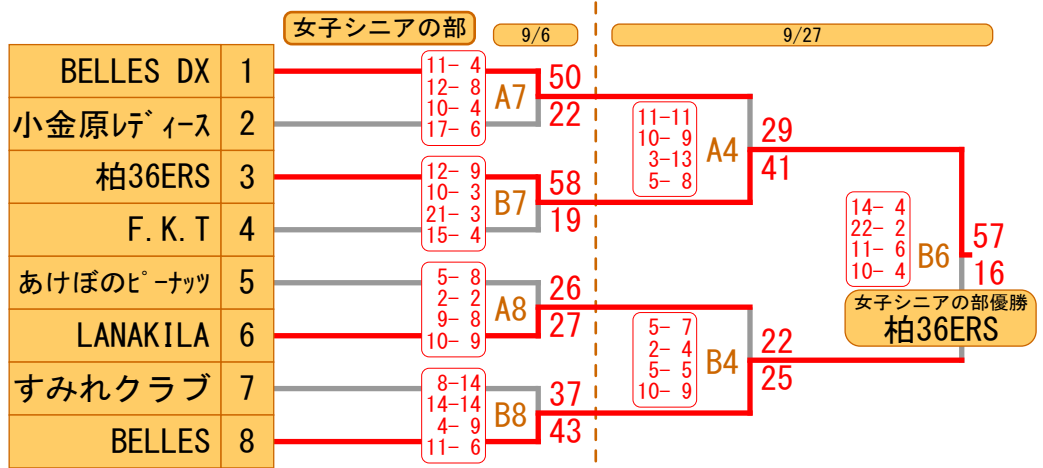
女子シニアの部

9/6

9/27

| | |
|---|---|
| BELLES DX | 1 |
| 小金原レディース | 2 |
| 柏36ERS | 3 |
| F.K.T | 4 |
| あけぼのピーナッツ | 5 |
| LANAKILA | 6 |
| すみれクラブ | 7 |
| BELLES | 8 |

11- 4
12- 8
10- 4
17- 6
A7
50
22

12- 9
10- 3
21- 3
15- 4
B7
58
19

5- 8
2- 2
9- 8
10- 9
A8
26
27

8-14
14-14
4- 9
11- 6
B8
37
43

11-11
10- 9
3-13
5- 8
A4
29
41

5- 7
2- 4
5- 5
10- 9
B4
22
25

14- 4
22- 2
11- 6
10- 4
B6
57
16

女子シニアの部優勝
柏36ERS